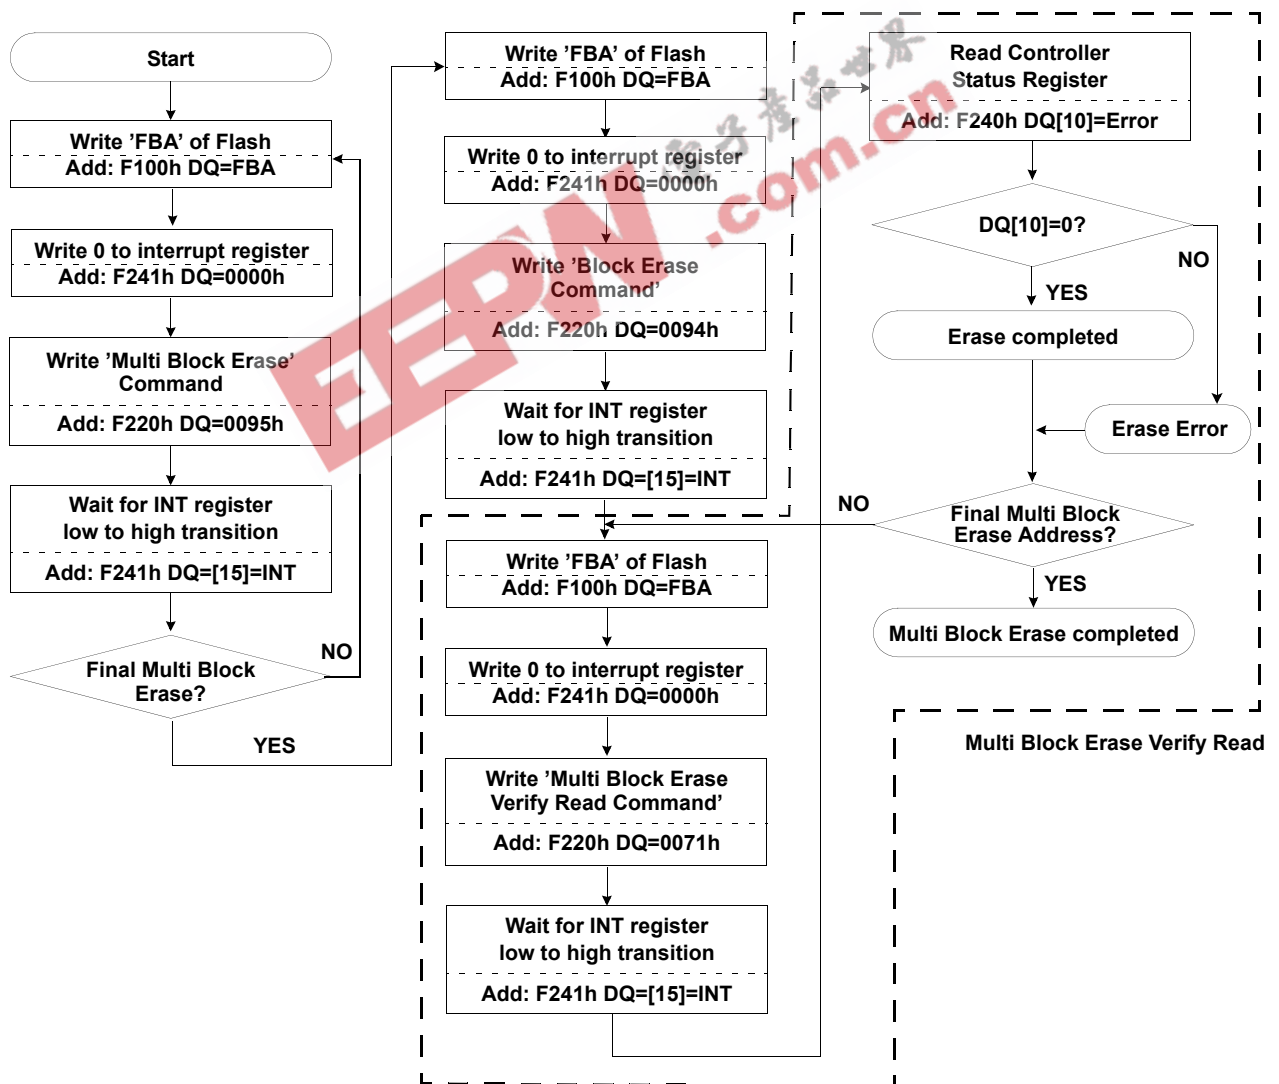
Start

Write ’FBA’ of Flash
Add: F100h DQ=FBA

Write 0 to interrupt register
Add: F241h DQ=0000h

Write ’Multi Block Erase’ Command
Add: F220h DQ=0095h

Wait for INT register low to high transition
Add: F241h DQ=[15]=INT

Final Multi Block Erase?

NO

YES

Write ’FBA’ of Flash
Add: F100h DQ=FBA

Write 0 to interrupt register
Add: F241h DQ=0000h

Write ’Block Erase Command’
Add: F220h DQ=0094h

Wait for INT register low to high transition
Add: F241h DQ=[15]=INT

Write ’FBA’ of Flash
Add: F100h DQ=FBA

Write 0 to interrupt register
Add: F241h DQ=0000h

Write ’Multi Block Erase Verify Read Command’
Add: F220h DQ=0071h

Wait for INT register low to high transition
Add: F241h DQ=[15]=INT

Read Controller Status Register
Add: F240h DQ[10]=Error

DQ[10]=0?

NO

YES

Erase completed

Erase Error

NO

Final Multi Block Erase Address?

YES

Multi Block Erase completed

Multi Block Erase Verify Read

EEPW .com.cn 电子产品世界